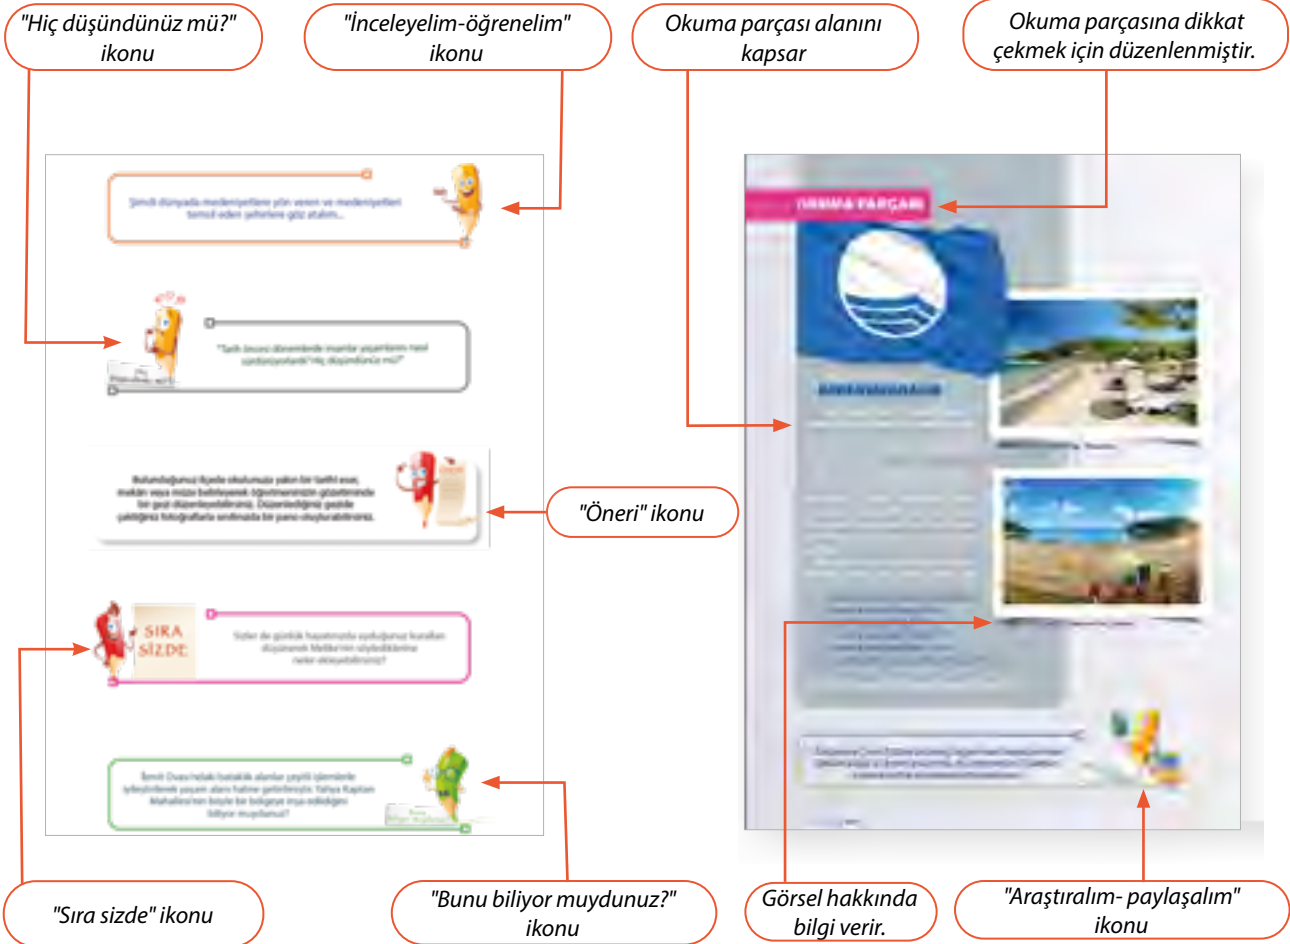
"Hiç düşündünüz mü?" ikonu

"İnceleyelim-öğrenelim" ikonu

Okuma parçası alanını kapsar

Okuma parçasına dikkat çekmek için düzenlenmiştir.

Şimdi dünyada medeniyetlere yön veren ve medeniyetleri temsil eden şehirlere göz atalım...

"Tarih öncesi dönemlerde insanlar yaşamlarını nasıl sürdürüyorlardı? Hiç düşündünüz mü?"

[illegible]

"Öneri" ikonu

SIRA SİZDE

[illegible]

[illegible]

OKUMA PARÇASI

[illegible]

"Sıra sizde" ikonu

"Bunu biliyor muydunuz?" ikonu

Görsel hakkında bilgi verir.

"Araştıralım- paylaşalım" ikonu